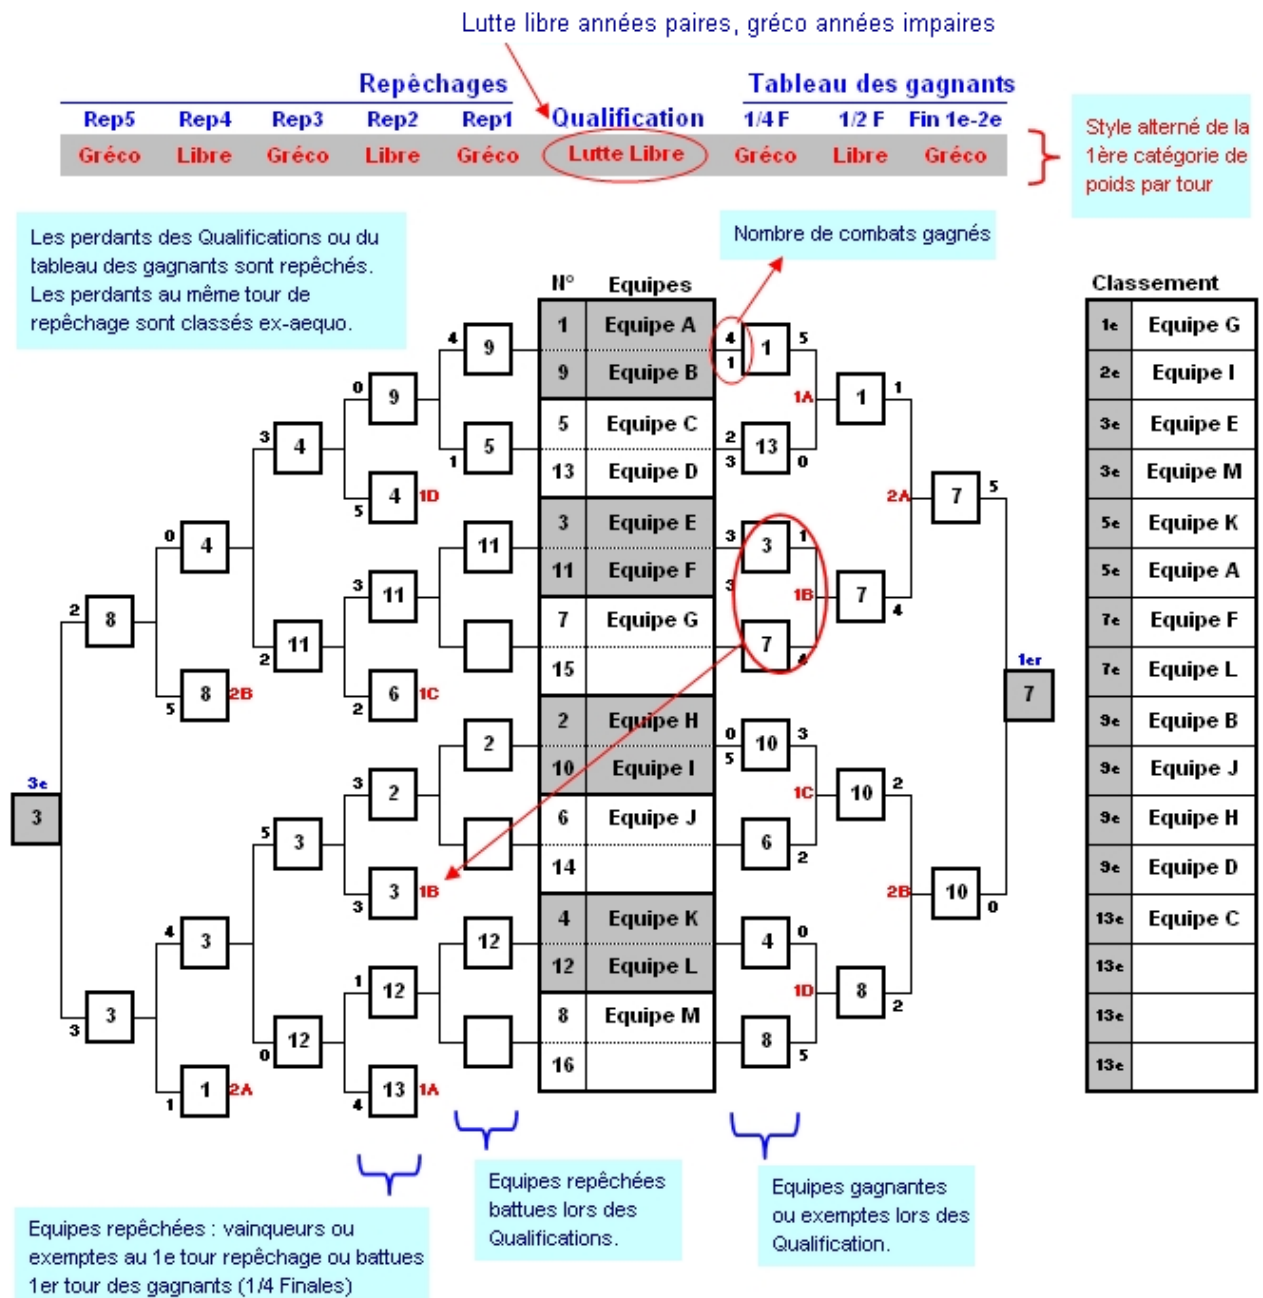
Lutte libre années paires, gréco années impaires

Repêchages

Tableau des gagnants

| Rep5 | Rep4 | Rep3 | Rep2 | Rep1 | Qualification | 1/4 F | 1/2 F | Fin 1e-2e |
|---|---|---|---|---|---|---|---|---|
| Gréco | Libre | Gréco | Libre | Gréco | Lutte Libre | Gréco | Libre | Gréco |

Style alterné de la 1ère catégorie de poids par tour

Les perdants des Qualifications ou du tableau des gagnants sont repêchés. Les perdants au même tour de repêchage sont classés ex-aequo.

Nombre de combats gagnés

| N° | Equipes |
|---|---|
| 1 | Equipe A |
| 9 | Equipe B |
| 5 | Equipe C |
| 13 | Equipe D |
| 3 | Equipe E |
| 11 | Equipe F |
| 7 | Equipe G |
| 15 | |
| 2 | Equipe H |
| 10 | Equipe I |
| 6 | Equipe J |
| 14 | |
| 4 | Equipe K |
| 12 | Equipe L |
| 8 | Equipe M |
| 16 | |

Classement

| 1e | Equipe G |
|---|---|
| 2e | Equipe I |
| 3e | Equipe E |
| 3e | Equipe M |
| 5e | Equipe K |
| 5e | Equipe A |
| 7e | Equipe F |
| 7e | Equipe L |
| 9e | Equipe B |
| 9e | Equipe J |
| 9e | Equipe H |
| 9e | Equipe D |
| 13e | Equipe C |
| 13e | |
| 13e | |
| 13e | |

4 9 0 9 1 5 3 4 5 4 1D 11 0 4 2 8 3 11 2 11 6 1C 5 8 2B 2 2 3 2 3e 3 5 3 3 3 1B 12 4 3 1 12 3 3 0 12 1 1 2A 4 13 1A

4 1 5 1 1A 1 2 13 3 0 2A 7 5 3 3 1 3 1B 7 7 4 4 1er 7 0 10 3 5 1C 10 2 6 2 2B 10 0 4 0 1D 8 2 8 5

Equipes repêchées : vainqueurs ou exemptes au 1e tour repêchage ou battues 1er tour des gagnants (1/4 Finales)

Equipes repêchées battues lors des Qualifications.

Equipes gagnantes ou exemptes lors des Qualification.